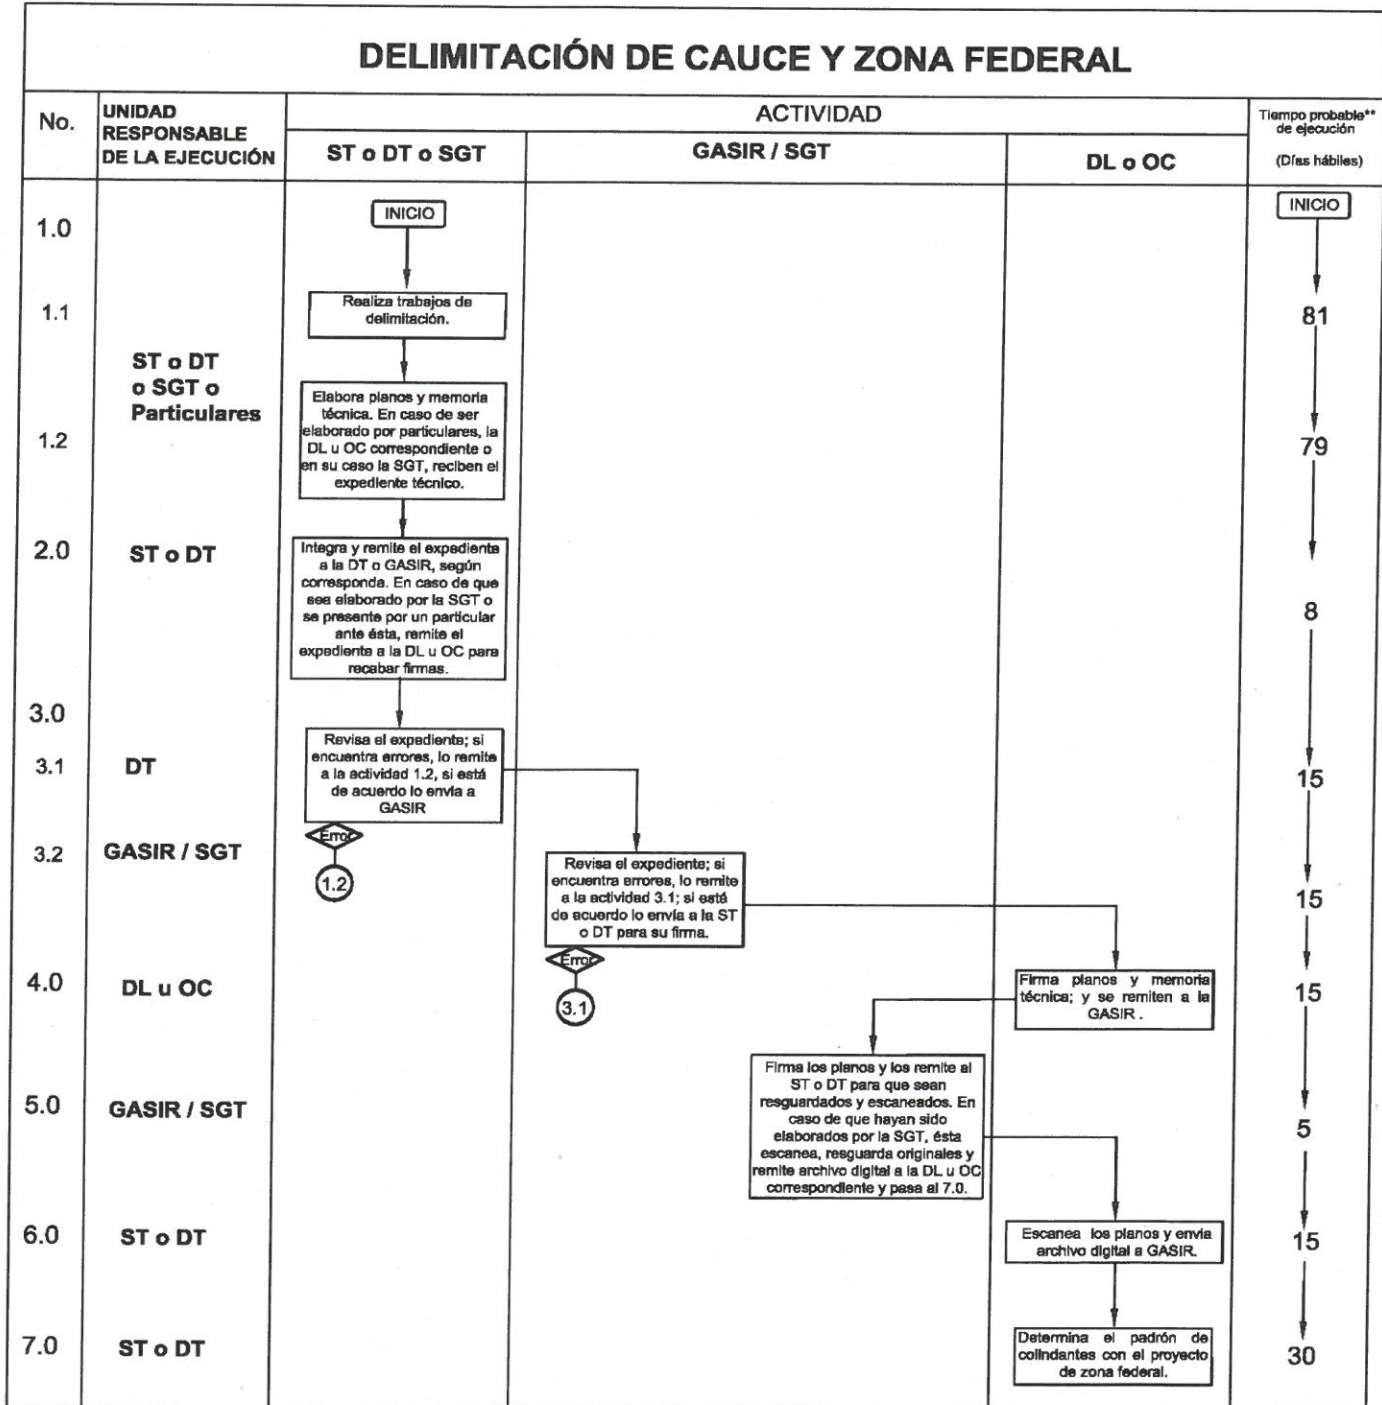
DELIMITACIÓN DE CAUCE Y ZONA FEDERAL

| No. | UNIDAD RESPONSABLE DE LA EJECUCIÓN | ACTIVIDAD ST o DT o SGT | ACTIVIDAD GASIR / SGT | ACTIVIDAD DL o OC | Tiempo probable** de ejecución (Días hábiles) |
|---|---|---|---|---|---|
| 1.0 | | INICIO | | | INICIO |
| 1.1 | ST o DT o SGT o Particulares | Realiza trabajos de delimitación. | | | 81 |
| 1.2 | | Elabora planos y memoria técnica. En caso de ser elaborado por particulares, la DL u OC correspondiente o en su caso la SGT, reciben el expediente técnico. | | | 79 |
| 2.0 | ST o DT | Integra y remite el expediente a la DT o GASIR, según corresponda. En caso de que sea elaborado por la SGT o se presente por un particular ante ésta, remite el expediente a la DL u OC para recabar firmas. | | | 8 |
| 3.0 | | | | | |
| 3.1 | DT | Revisa el expediente; si encuentra errores, lo remite a la actividad 1.2, si está de acuerdo lo envía a GASIR Error 1.2 | | | 15 |
| 3.2 | GASIR / SGT | | Revisa el expediente; si encuentra errores, lo remite a la actividad 3.1; si está de acuerdo lo envía a la ST o DT para su firma. Error 3.1 | | 15 |
| 4.0 | DL u OC | | | Firma planos y memoria técnica; y se remiten a la GASIR . | 15 |
| 5.0 | GASIR / SGT | | Firma los planos y los remite al ST o DT para que sean resguardados y escaneados. En caso de que hayan sido elaborados por la SGT, ésta escanea, resguarda originales y remite archivo digital a la DL u OC correspondiente y pasa al 7.0. | | 5 |
| 6.0 | ST o DT | | | Escanea los planos y envía archivo digital a GASIR. | 15 |
| 7.0 | ST o DT | | | Determina el padrón de colindantes con el proyecto de zona federal. | 30 |